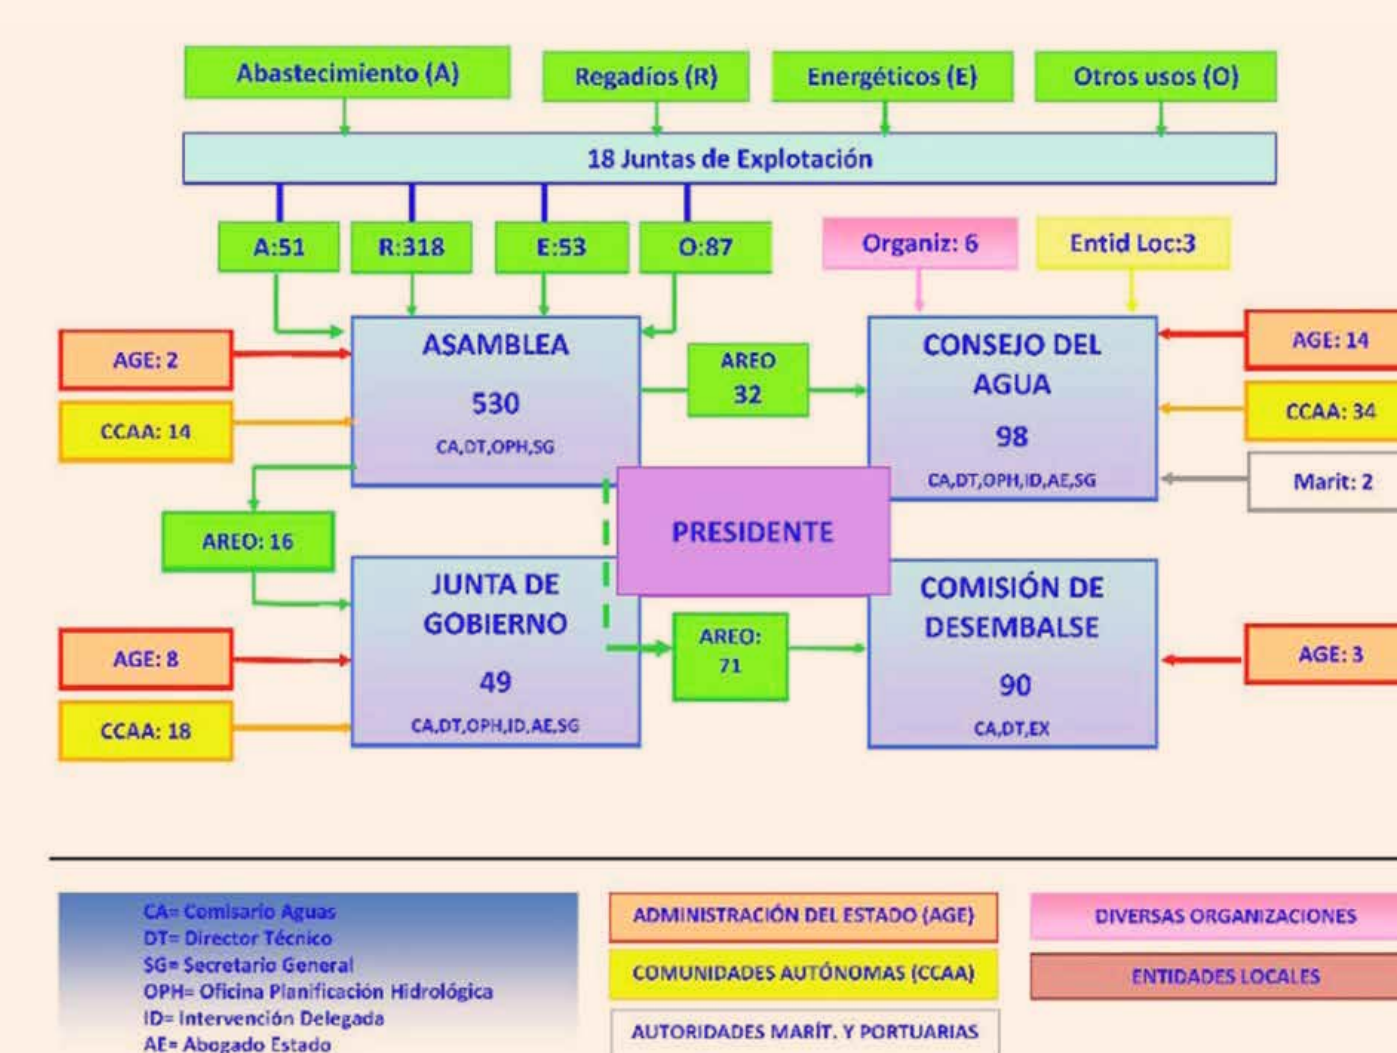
Abastecimiento (A)

Regadíos (R)

Energéticos (E)

Otros usos (O)

18 Juntas de Explotación

A:51

R:318

E:53

O:87

Organiz: 6

Entid Loc:3

AGE: 2

CCAA: 14

ASAMBLEA

530

CA,DT,OPH,SG

AREO
32

CONSEJO DEL AGUA

98

CA,DT,OPH,ID,AE,SG

AGE: 14

CCAA: 34

Marit: 2

AREO: 16

PRESIDENTE

JUNTA DE GOBIERNO

49

CA,DT,OPH,ID,AE,SG

AREO:
71

COMISIÓN DE DESEMBALSE

90

CA,DT,EX

AGE: 8

CCAA: 18

AGE: 3

CA= Comisario Aguas
DT= Director Técnico
SG= Secretario General
OPH= Oficina Planificación Hidrológica
ID= Intervención Delegada
AE= Abogado Estado

ADMINISTRACIÓN DEL ESTADO (AGE)

COMUNIDADES AUTÓNOMAS (CCAA)

AUTORIDADES MARÍT. Y PORTUARIAS

DIVERSAS ORGANIZACIONES

ENTIDADES LOCALES